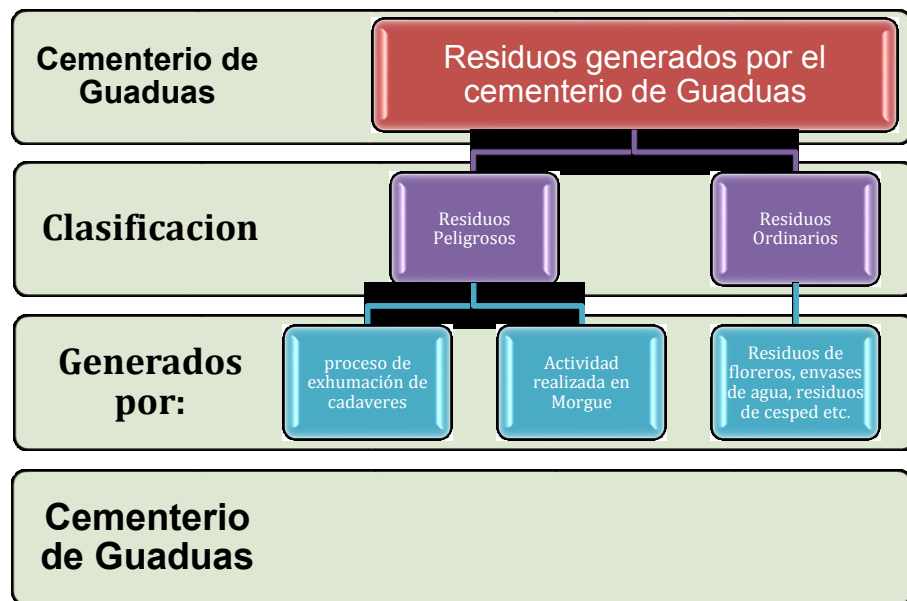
Cementerio de Guaduas

Residuos generados por el cementerio de Guaduas

Clasificacion

Residuos Peligrosos

Residuos Ordinarios

Generados por:

proceso de exhumación de cadaveres

Actividad realizada en Morgue

Residuos de floreros, envases de agua, residuos de cesped etc.

Cementerio de Guaduas